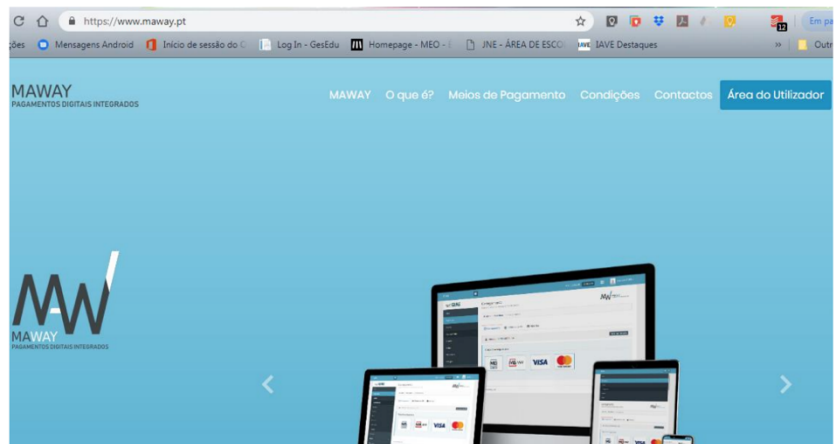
https://www.maway.pt

ções Mensagens Android Início de sessão do C Log In - GesEdu Homepage - MEO - JNE - ÁREA DE ESCO IAVE Destaques » Outr

Em pa

MAWAY
PAGAMENTOS DIGITAIS INTEGRADOS

MAWAY O que é? Meios de Pagamento Condições Contactos Área do Utilizador

MAWAY
PAGAMENTOS DIGITAIS INTEGRADOS

VISA